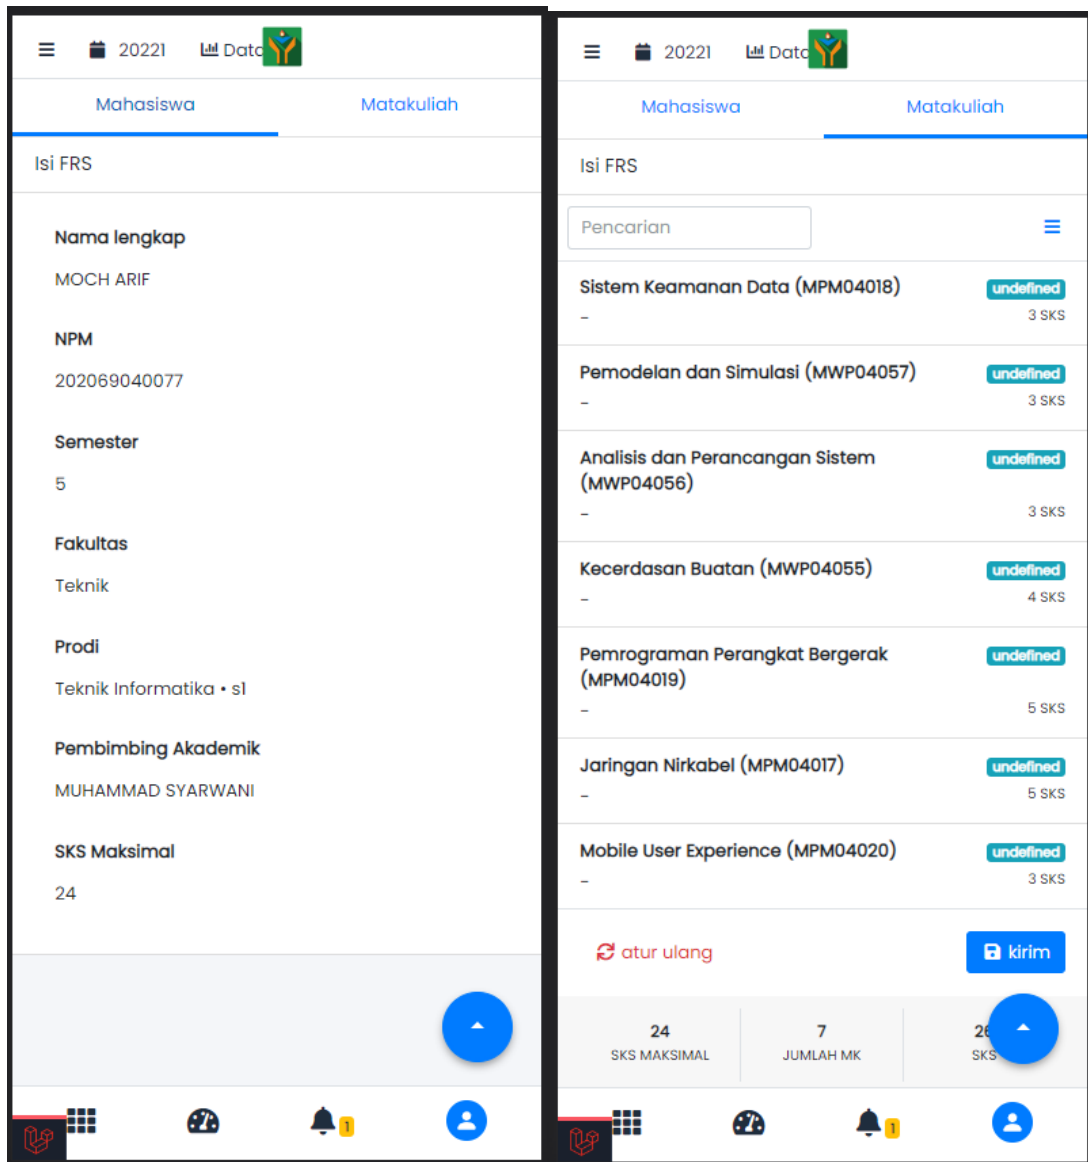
20221 Data

Mahasiswa | Matakuliah

Isi FRS

Nama lengkap
MOCH ARIF

NPM
202069040077

Semester
5

Fakultas
Teknik

Prodi
Teknik Informatika • s1

Pembimbing Akademik
MUHAMMAD SYARWANI

SKS Maksimal
24

1

20221 Data

Mahasiswa | Matakuliah

Isi FRS

Pencarian

Sistem Keamanan Data (MPM04018) undefined
- 3 SKS

Pemodelan dan Simulasi (MWP04057) undefined
- 3 SKS

Analisis dan Perancangan Sistem (MWP04056) undefined
- 3 SKS

Kecerdasan Buatan (MWP04055) undefined
- 4 SKS

Pemrograman Perangkat Bergerak (MPM04019) undefined
- 5 SKS

Jaringan Nirkabel (MPM04017) undefined
- 5 SKS

Mobile User Experience (MPM04020) undefined
- 3 SKS

atur ulang | kirim

24 SKS MAKSIMAL | 7 JUMLAH MK | 26 SKS

1